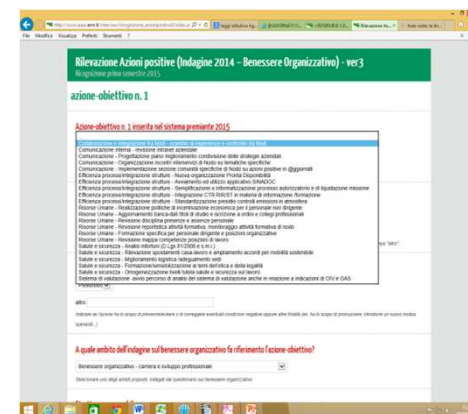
File Modifica Visualizza Preferiti Strumenti ?

Rilevazione Azioni positive (Indagine 2014 - Benessere Organizzativo) - ver3
Ricognizione primo semestre 2015

azione-obiettivo n. 1

Azione-obiettivo n. 1 inserita nel sistema premiante 2015

Comunicazione e integrazione fra Nodi - scambio di esperienze e contatti fra Nodi
Comunicazione interna - revisione intranet aziendale
Comunicazione - Progettazione piano miglioramento condivisione delle strategie aziendali
Comunicazione - Organizzazione incontri / interventi di Nodo su tematiche specifiche
Comunicazione - Implementazione sezione consulta specifiche di Nodo su azioni positive in @ggiornati
Efficienza processi/integrazione strutture - Nuova organizzazione Pronta Disponibilità
Efficienza processi/integrazione strutture - Avviamento ed utilizzo applicativo SINADOC
Efficienza processi/integrazione strutture - Semplificazione e informatizzazione processo autorizzatorio e di liquidazione missione
Efficienza processi/integrazione strutture - Integrazione CTR RIR/IST in materia di informazione /formazione
Efficienza processi/integrazione strutture - Standardizzazione presidio controlli emissioni in atmosfera
Risorse Umane - Realizzazione politiche di incentivazione economica per il personale non dirigente
Risorse Umane - Aggiornamento banca-dati titoli di studio e iscrizione a ordini e collegi professionali
Risorse Umane - Revisione disciplina presenze e assenze personale
Risorse Umane - Revisione reportistica attività formativa, monitoraggio attività formativa di nodo
Risorse Umane - Formazione specifica per personale dirigente e posizioni organizzative
Risorse Umane - Revisione mappa competenze posizioni di lavoro
Salute e sicurezza - Analisi infortuni (D.Lgs.81/2008 e s.m.i.)
Salute e sicurezza - Rilevazione spostamenti casa-lavoro e ampliamento accordi per mobilità sostenibile
Salute e sicurezza - Miglioramento logistica: adeguamento sedi
Salute e sicurezza - Formazione/sensibilizzazione ai temi dell'etica e della legalità
Salute e sicurezza - Omogeneizzazione livelli tutela salute e sicurezza sul lavoro
Sistema di valutazione - avvio percorso di analisi del sistema di valutazione anche in relazione a indicazione di OIV e OAS

altro

Indicare se l'azione ha lo scopo di prevenire/evitare o di correggere eventuali condizioni negative oppure altre finalità (ex. ha lo scopo di promuovere, introdurre un nuovo modus operandi...)

A quale ambito dell'indagine sul benessere organizzativo fa riferimento l'azione-obiettivo?

Benessere organizzativo - carriera e sviluppo professionale

Selezionare uno degli ambiti proposti, indagati dal questionario sul benessere organizzativo